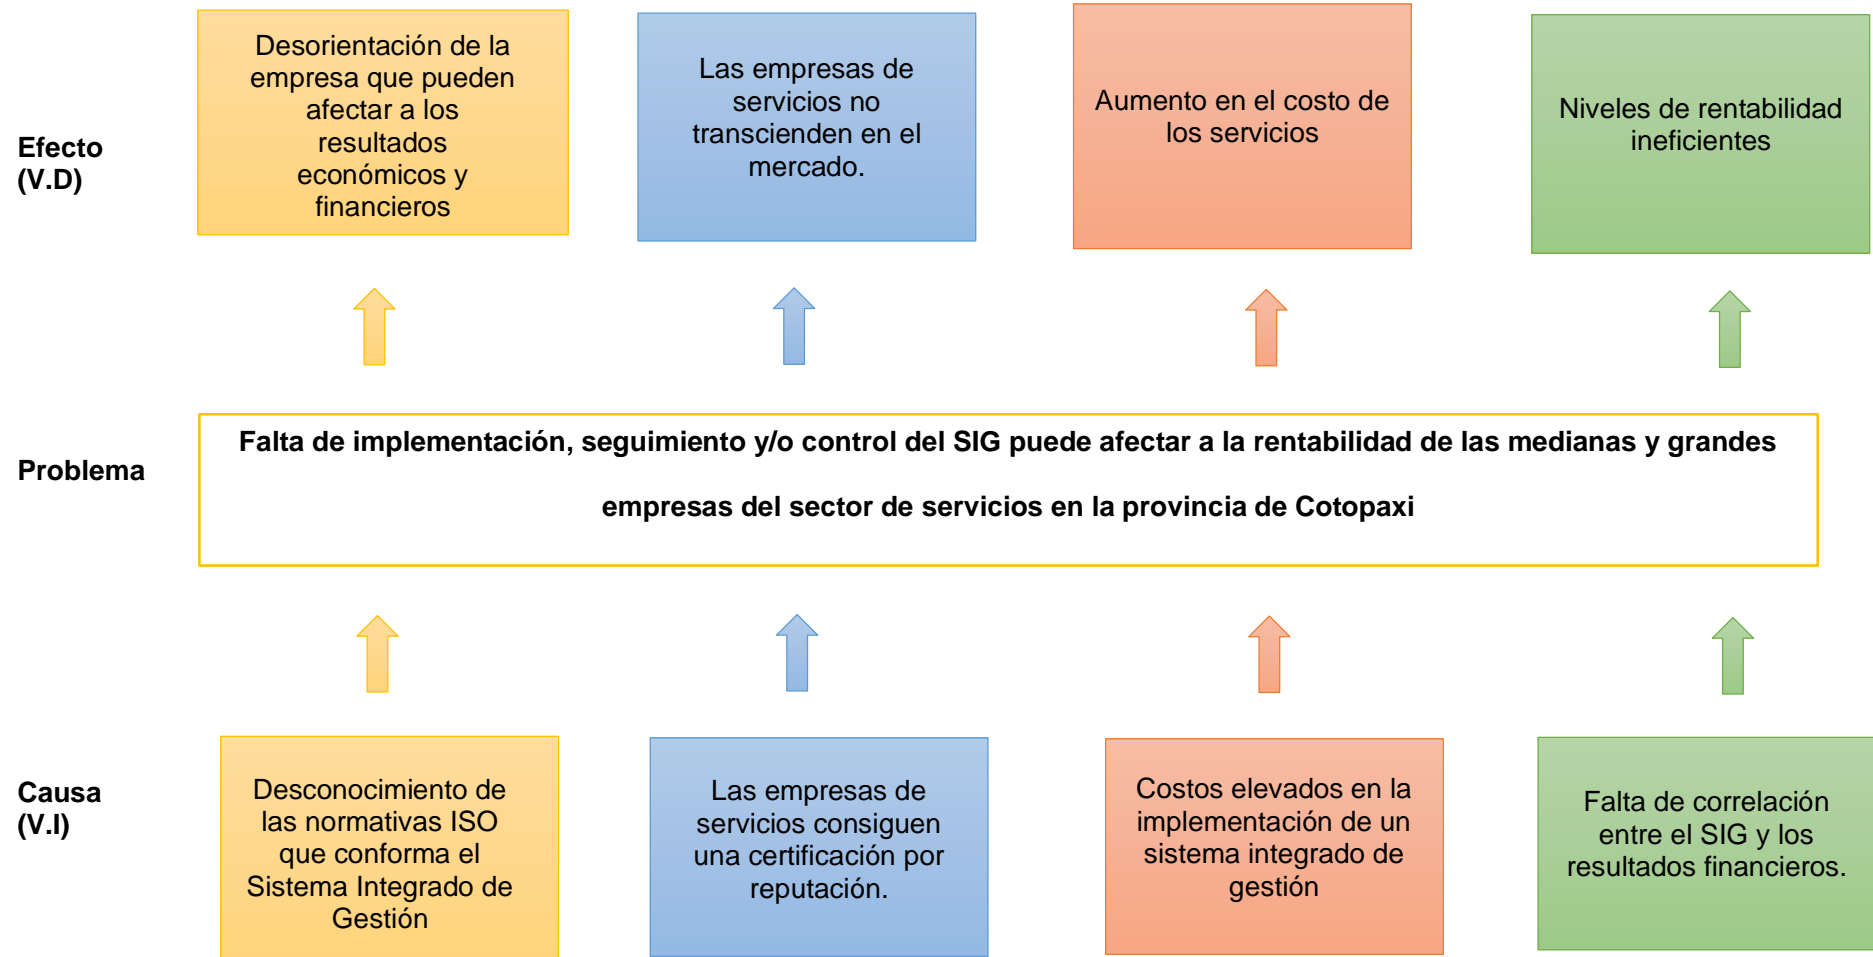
Efecto (V.D)

Desorientación de la empresa que pueden afectar a los resultados económicos y financieros

Las empresas de servicios no transcienden en el mercado.

Aumento en el costo de los servicios

Niveles de rentabilidad ineficientes

Problema

Falta de implementación, seguimiento y/o control del SIG puede afectar a la rentabilidad de las medianas y grandes empresas del sector de servicios en la provincia de Cotopaxi

Causa (V.I)

Desconocimiento de las normativas ISO que conforma el Sistema Integrado de Gestión

Las empresas de servicios consiguen una certificación por reputación.

Costos elevados en la implementación de un sistema integrado de gestión

Falta de correlación entre el SIG y los resultados financieros.